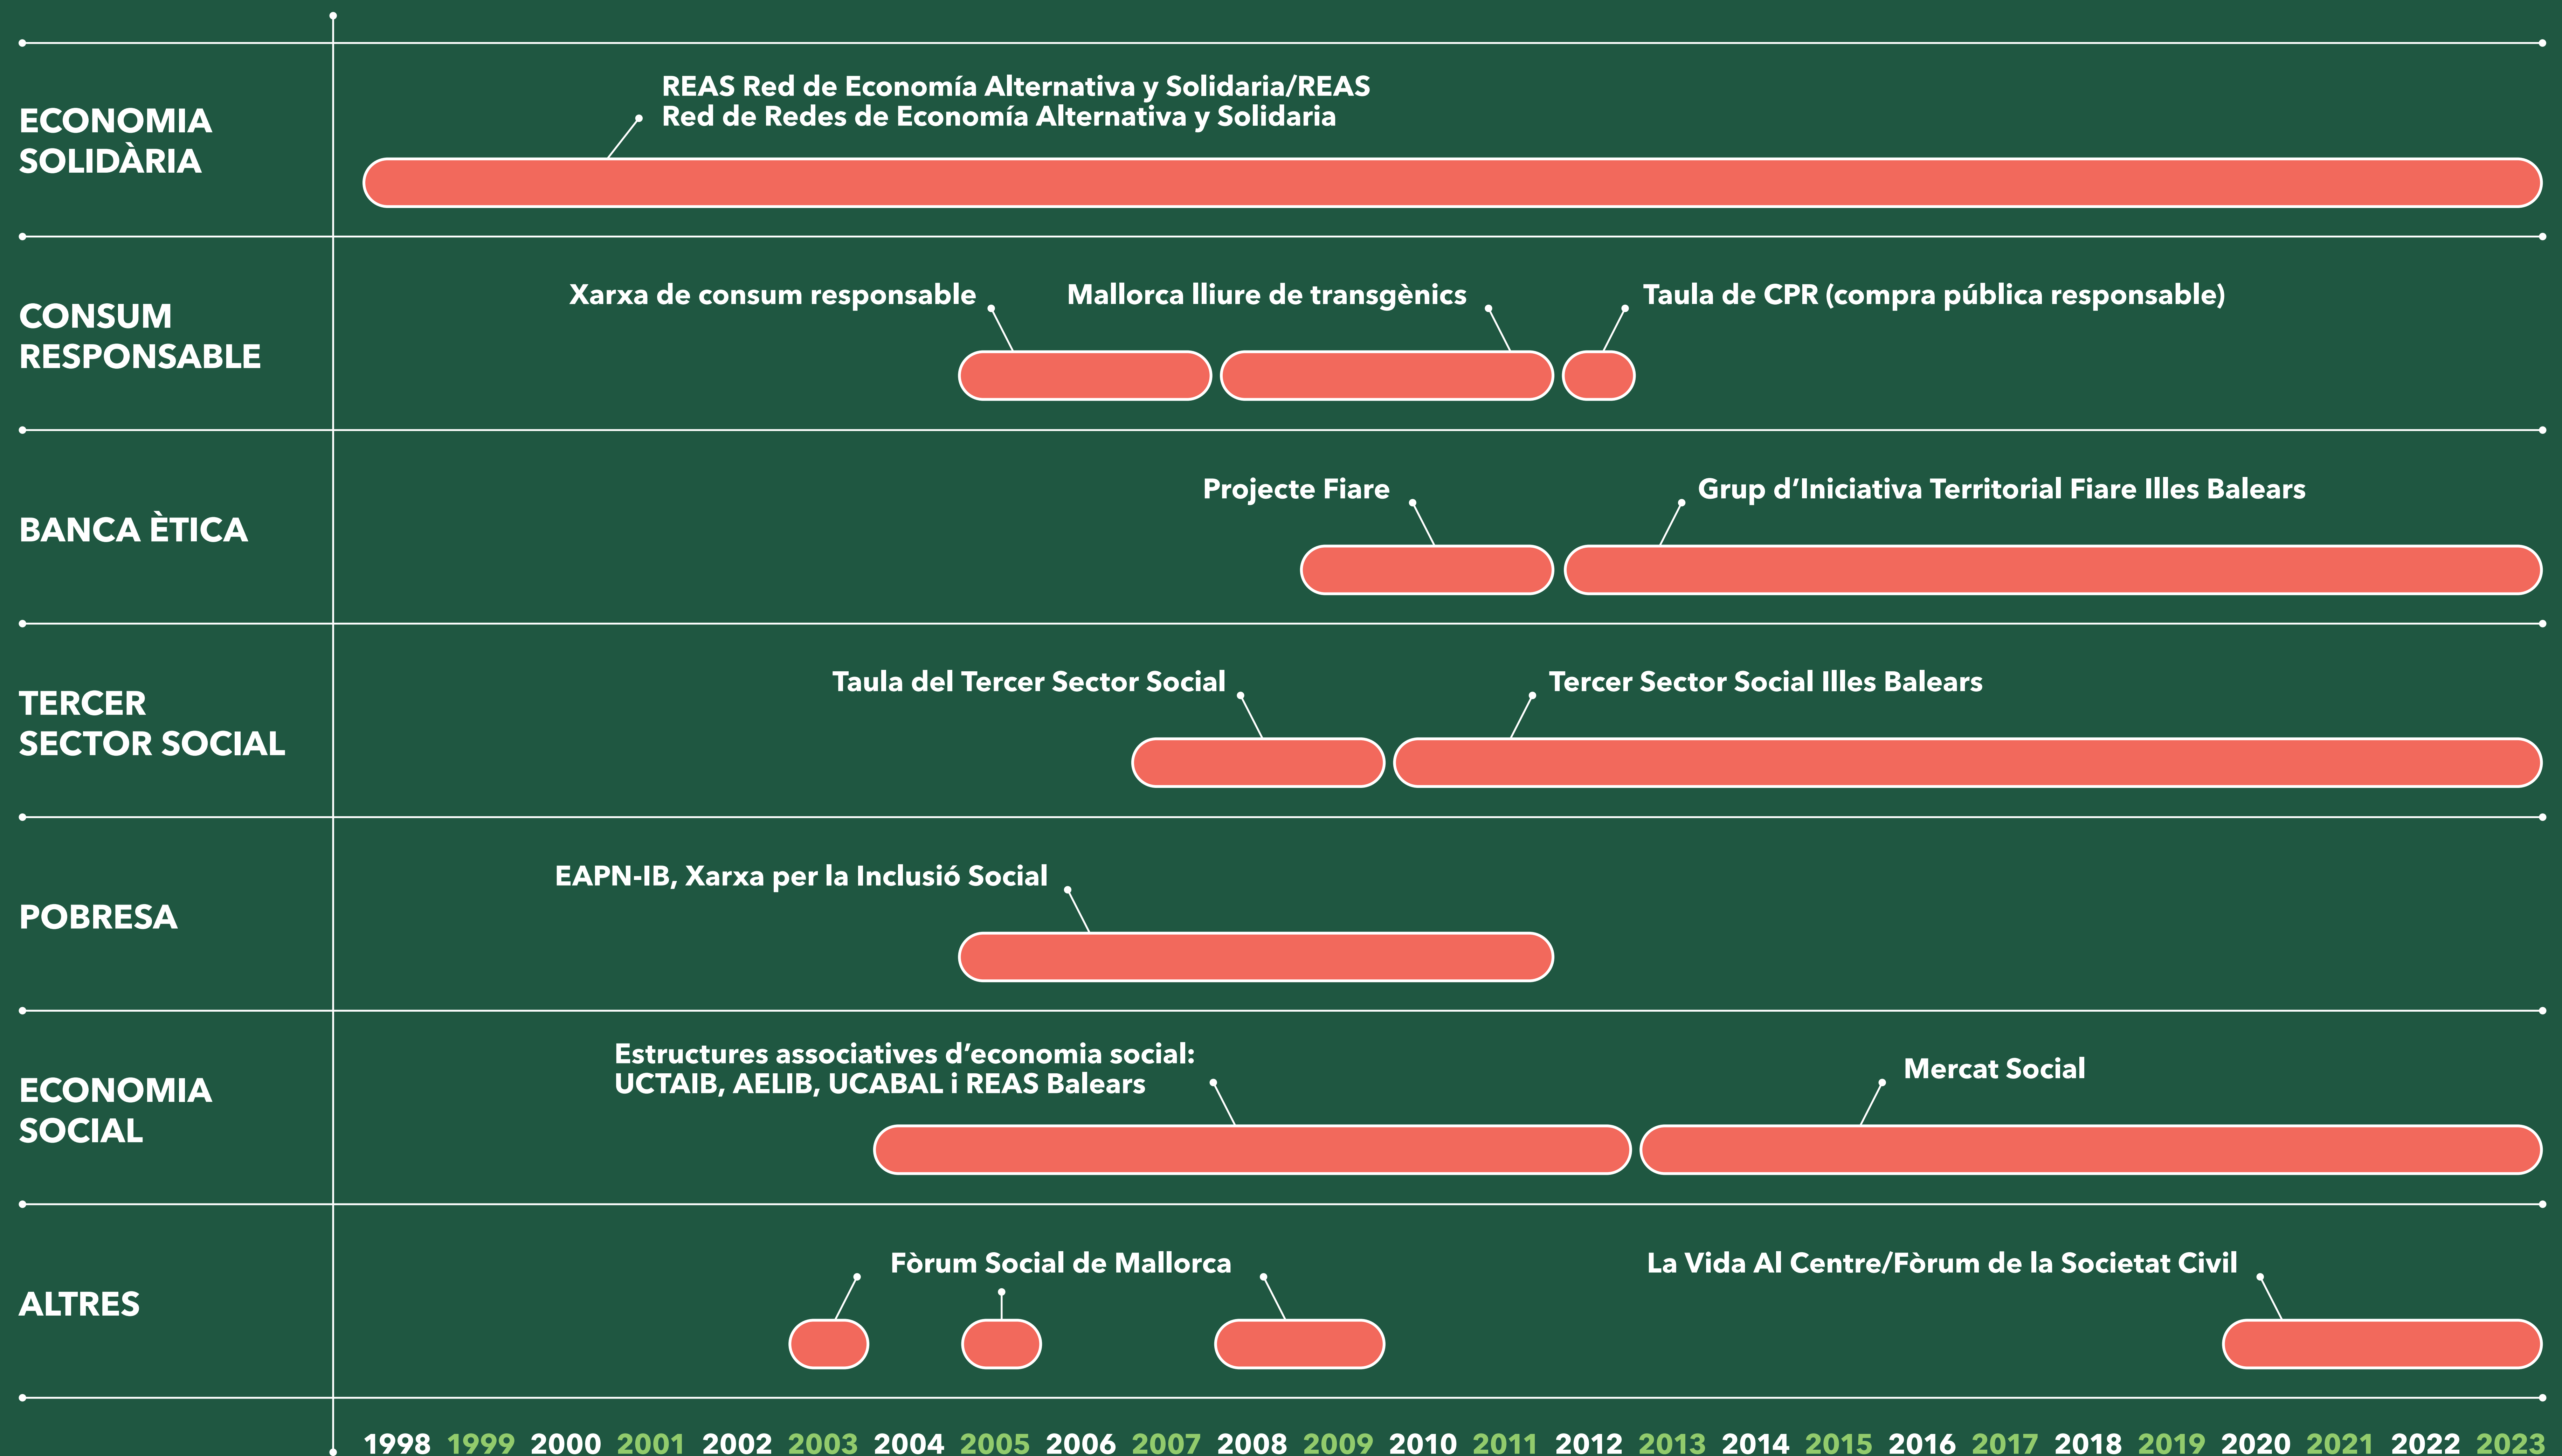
ECONOMIA SOLIDÀRIA

REAS Red de Economía Alternativa y Solidaria/REAS Red de Redes de Economía Alternativa y Solidaria

CONSUM RESPONSABLE

Xarxa de consum responsable

Mallorca lliure de transgènics

Taula de CPR (compra pública responsable)

BANCA ÈTICA

Projecte Fiare

Grup d'Iniciativa Territorial Fiare Illes Balears

TERCER SECTOR SOCIAL

Taula del Tercer Sector Social

Tercer Sector Social Illes Balears

POBRESA

EAPN-IB, Xarxa per la Inclusió Social

ECONOMIA SOCIAL

Estructures associatives d'economia social: UCTAIB, AELIB, UCABAL i REAS Balears

Mercat Social

ALTRES

Fòrum Social de Mallorca

La Vida Al Centre/Fòrum de la Societat Civil

1998 1999 2000 2001 2002 2003 2004 2005 2006 2007 2008 2009 2010 2011 2012 2013 2014 2015 2016 2017 2018 2019 2020 2021 2022 2023